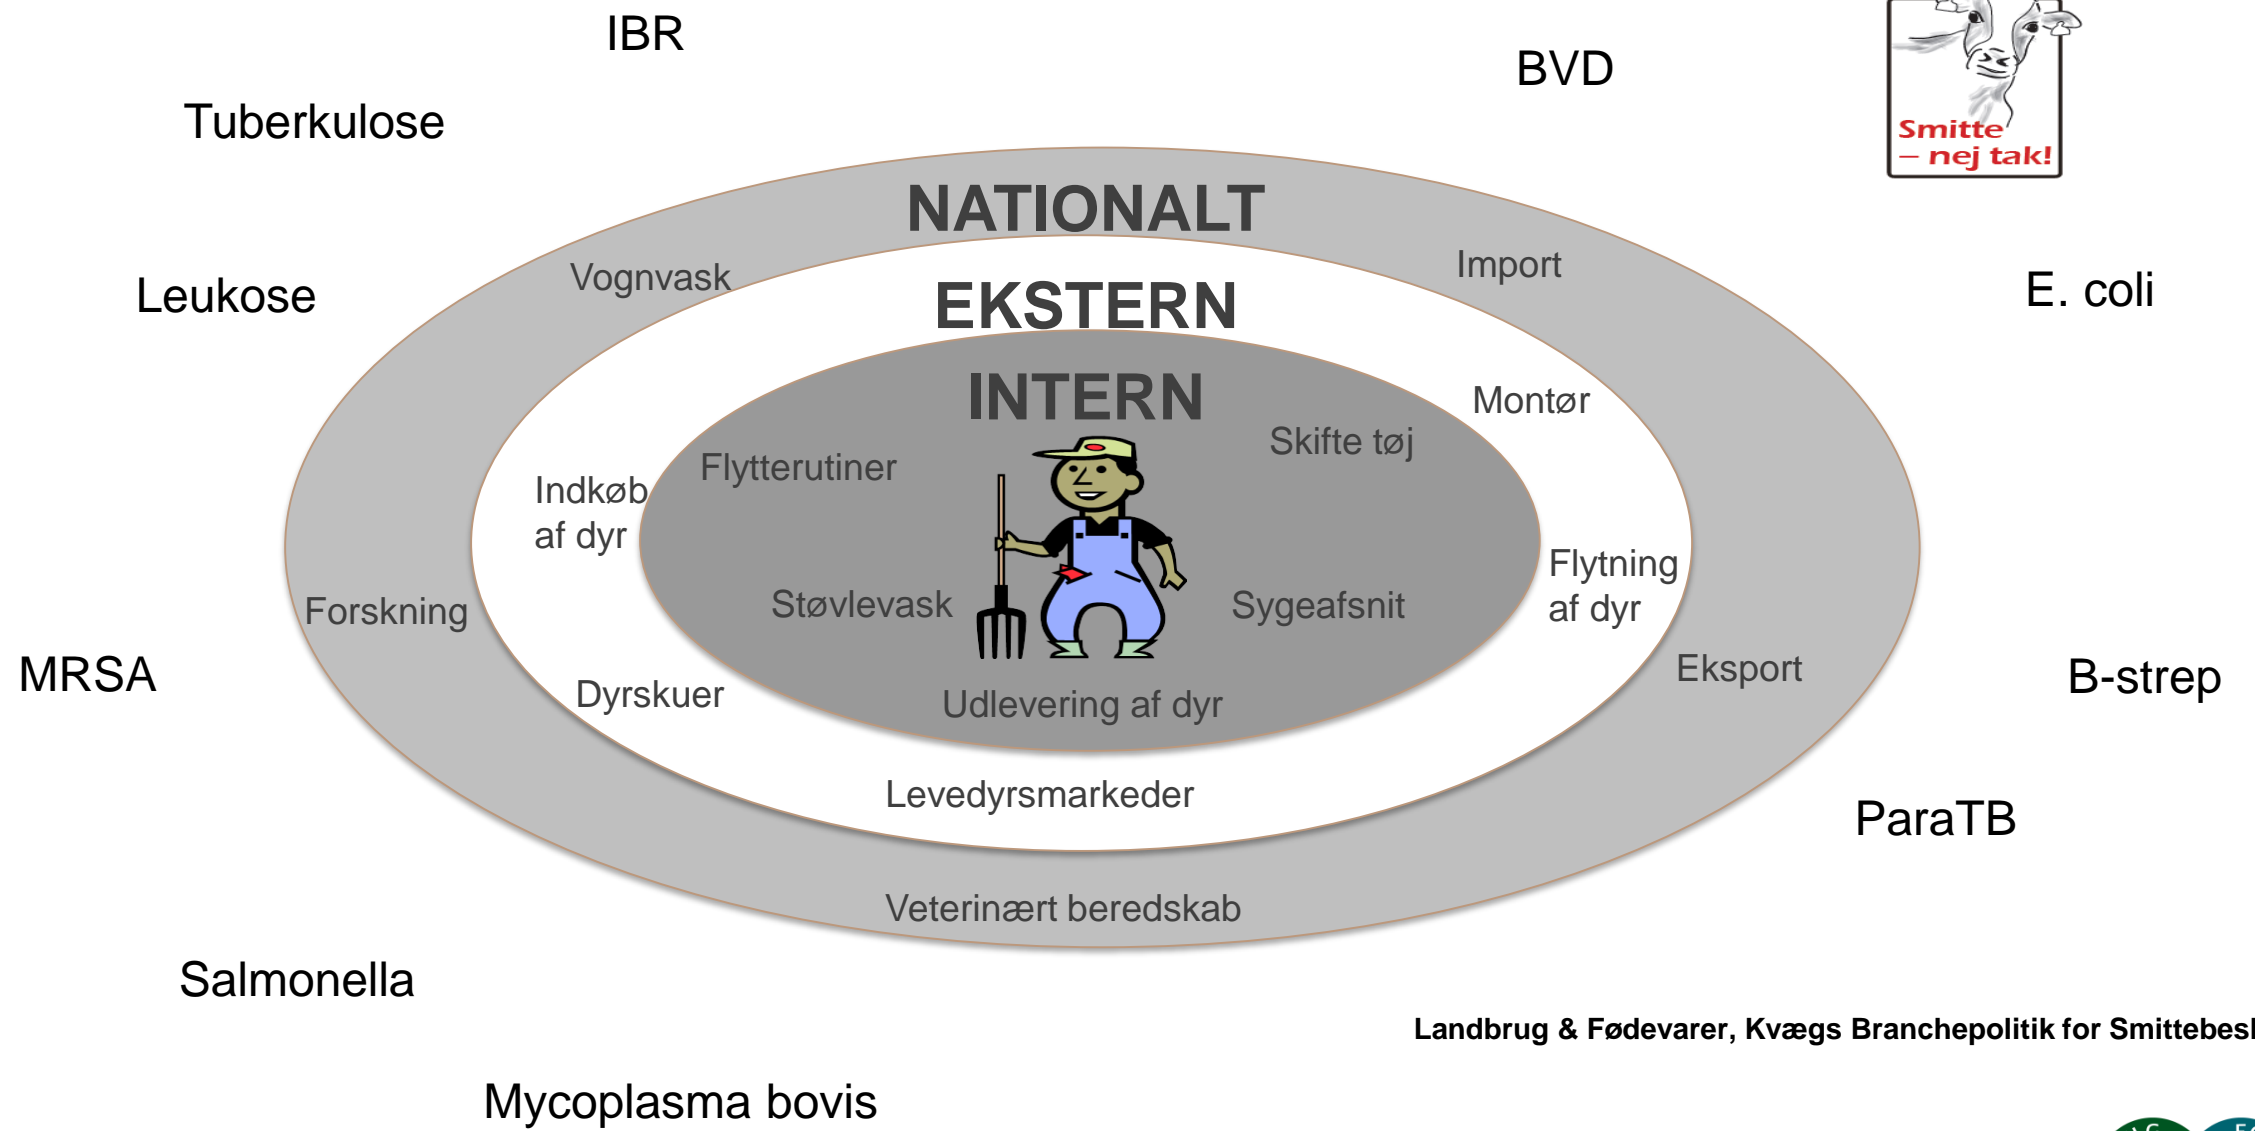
IBR

BVD

Smitte – nej tak!

Tuberkulose

NATIONALT

Vognvask

Import

Leukose

EKSTERN

E. coli

INTERN

Montør

Skifte tøj

Flytterutiner

Indkøb af dyr

Flytning af dyr

Forskning

Støvlevask

Sygeafsnit

MRSA

Eksport

B-strep

Dyrskuer

Udlevering af dyr

Levedyrsmarkeder

ParaTB

Veterinært beredskab

Salmonella

Landbrug & Fødevarer, Kvægs Branchepolitik for Smittebes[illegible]

Mycoplasma bovis